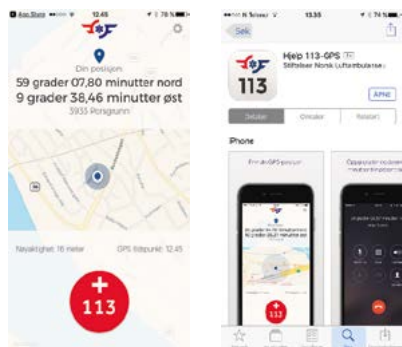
App Store 12:45 78 %

Din posisjon

59 grader 07,80 minutter nord

9 grader 38,46 minutter øst

3933 Porsgrunn

Nøyaktighet: 16 meter

GPS tidspunkt: 12:45

113

N Telenor 13:35 74 %

Søk

113

Hjelp 113-GPS

Stiftelsen Norsk Luftambulanse

ÅPNE

Detaljer

Omtaler

Relatert

iPhone

Finn din GPS-posisjon

Oppgi posisjonen din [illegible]